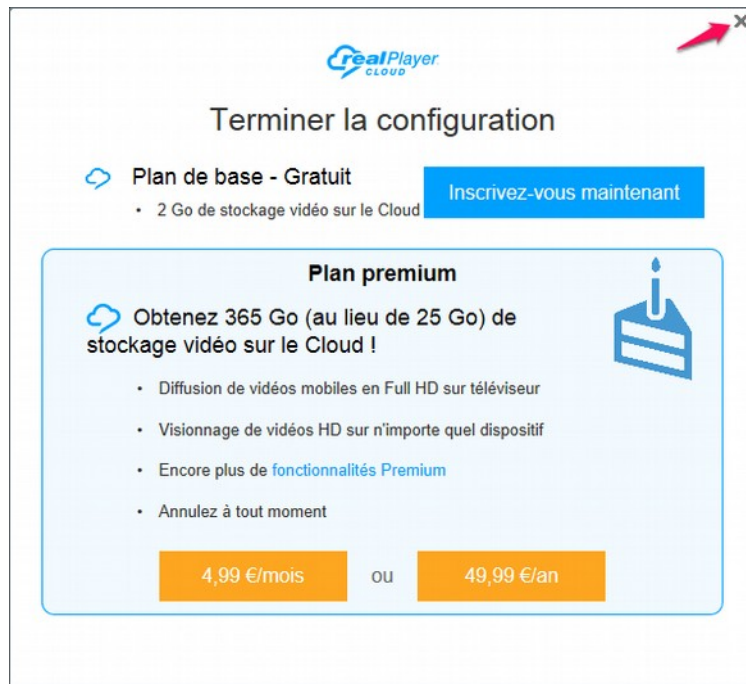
×

realPlayer CLOUD

Terminer la configuration

Plan de base - Gratuit

• 2 Go de stockage vidéo sur le Cloud

Inscrivez-vous maintenant

Plan premium

Obtenez 365 Go (au lieu de 25 Go) de stockage vidéo sur le Cloud !

• Diffusion de vidéos mobiles en Full HD sur téléviseur

• Visionnage de vidéos HD sur n'importe quel dispositif

• Encore plus de fonctionnalités Premium

• Annulez à tout moment

4,99 €/mois

ou

49,99 €/an